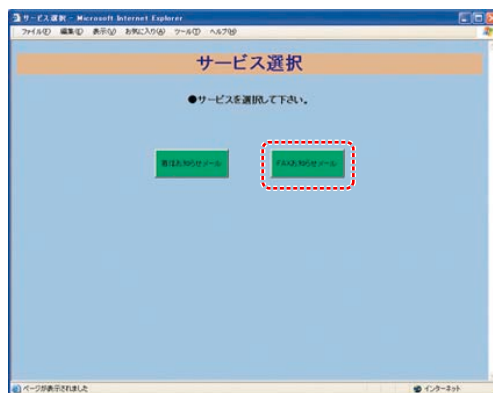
サービス選択 - Microsoft Internet Explorer
ファイル(F) 編集(E) 表示(V) お気に入り(A) ツール(T) ヘルプ(H)

サービス選択

●サービスを選択して下さい。

最新お知らせメール

ダム放流お知らせメール

ページが表示されました

インターネット